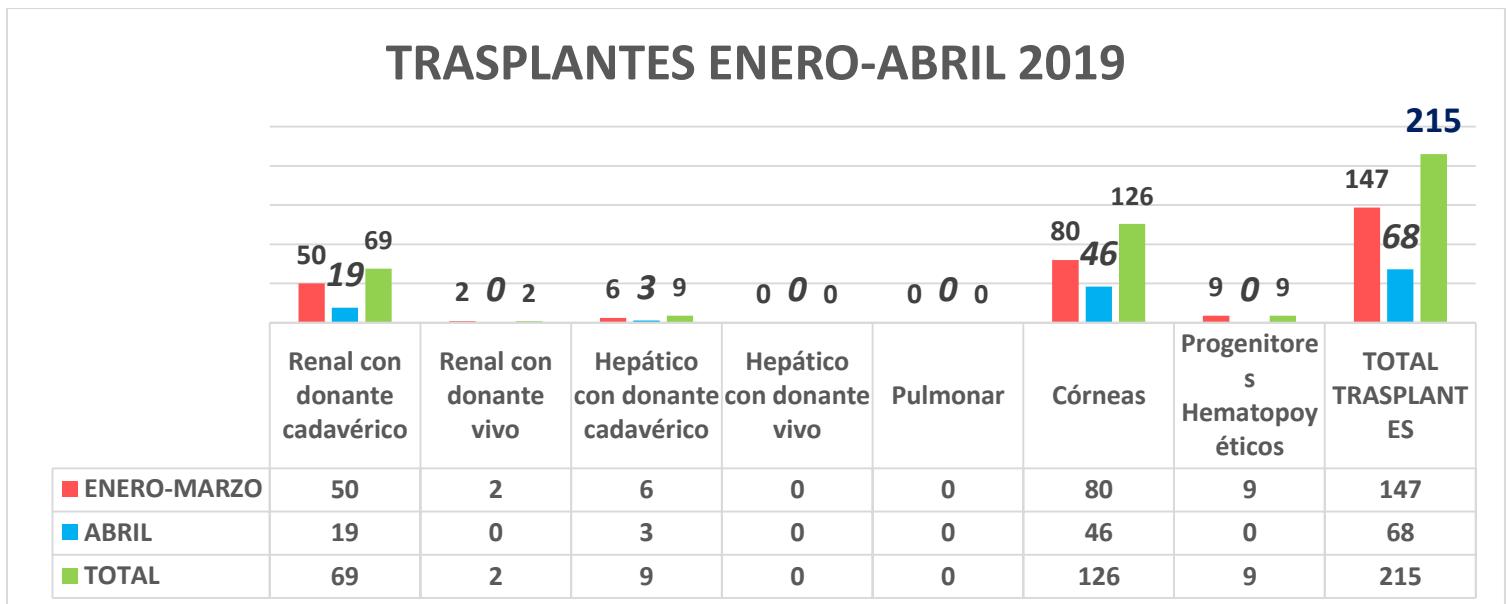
TRASPLANTES ENERO-ABRIL 2019

50 19 69
2 0 2
6 3 9
0 0 0
0 0 0
80 46 126
9 0 9
147 68 215

| | Renal con donante cadavérico | Renal con donante vivo | Hepático con donante cadavérico | Hepático con donante vivo | Pulmonar | Córneas | Progenitores Hematopoyéticos | TOTAL TRASPLANTES |
|---|---|---|---|---|---|---|---|---|
| ENERO-MARZO | 50 | 2 | 6 | 0 | 0 | 80 | 9 | 147 |
| ABRIL | 19 | 0 | 3 | 0 | 0 | 46 | 0 | 68 |
| TOTAL | 69 | 2 | 9 | 0 | 0 | 126 | 9 | 215 |